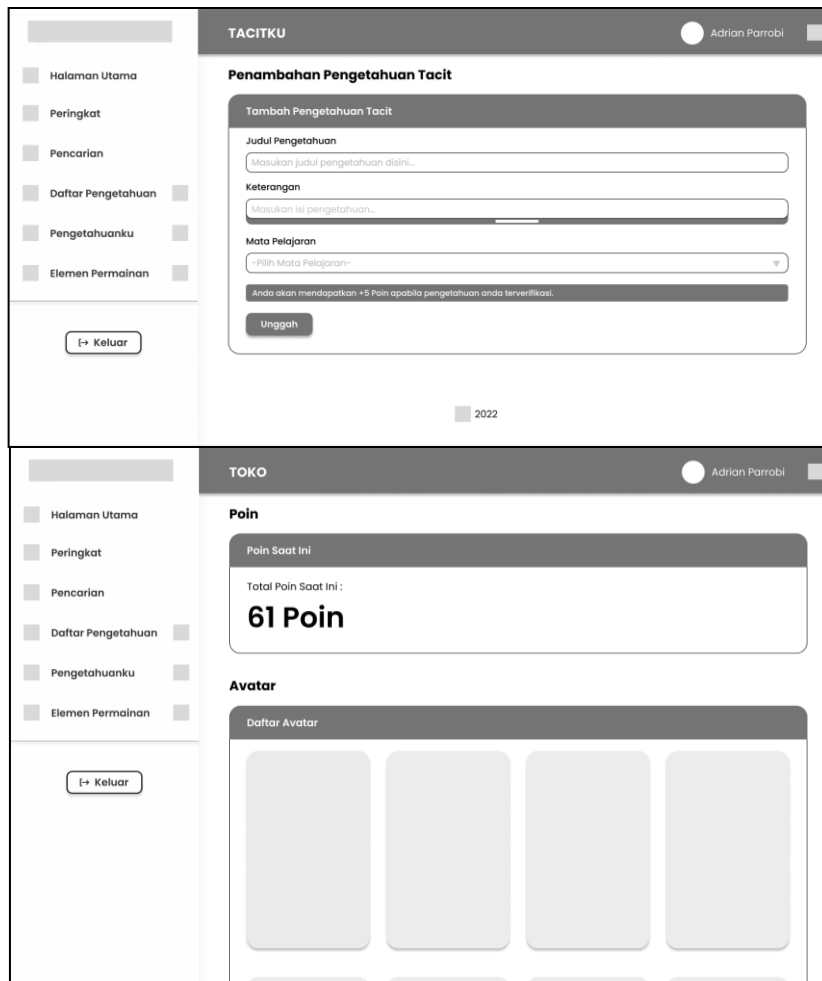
Halaman Utama

Peringkat

Pencarian

Daftar Pengetahuan

Pengetahuanku

Elemen Permainan

[↦ Keluar

TACITKU

Adrian Parrobi

Penambahan Pengetahuan Tacit

Tambah Pengetahuan Tacit

Judul Pengetahuan

Masukan judul pengetahuan disini...

Keterangan

Masukan isi pengetahuan...

Mata Pelajaran

-Pilih Mata Pelajaran-

Anda akan mendapatkan +5 Poin apabila pengetahuan anda terverifikasi.

Unggah

2022

Halaman Utama

Peringkat

Pencarian

Daftar Pengetahuan

Pengetahuanku

Elemen Permainan

[↦ Keluar

TOKO

Adrian Parrobi

Poin

Poin Saat Ini

Total Poin Saat Ini :

61 Poin

Avatar

Daftar Avatar